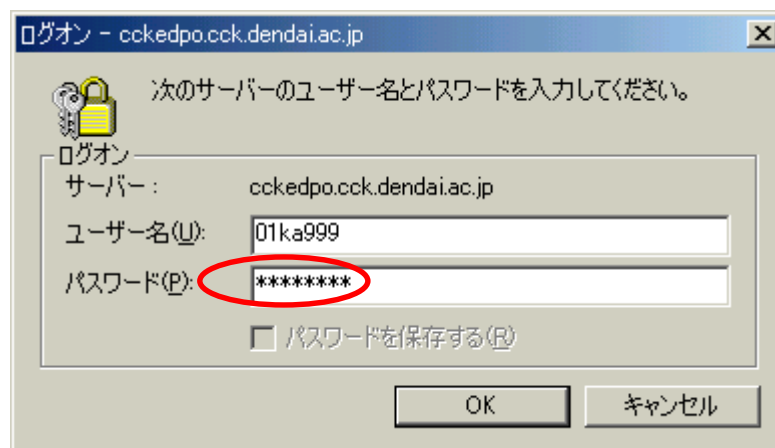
ログオン - cckedpo.cck.dendai.ac.jp

次のサーバーのユーザー名とパスワードを入力してください。

ログオン

サーバー： cckedpo.cck.dendai.ac.jp

ユーザー名(U): 01ka999

パスワード(P): ********

パスワードを保存する(R)

OK

キャンセル